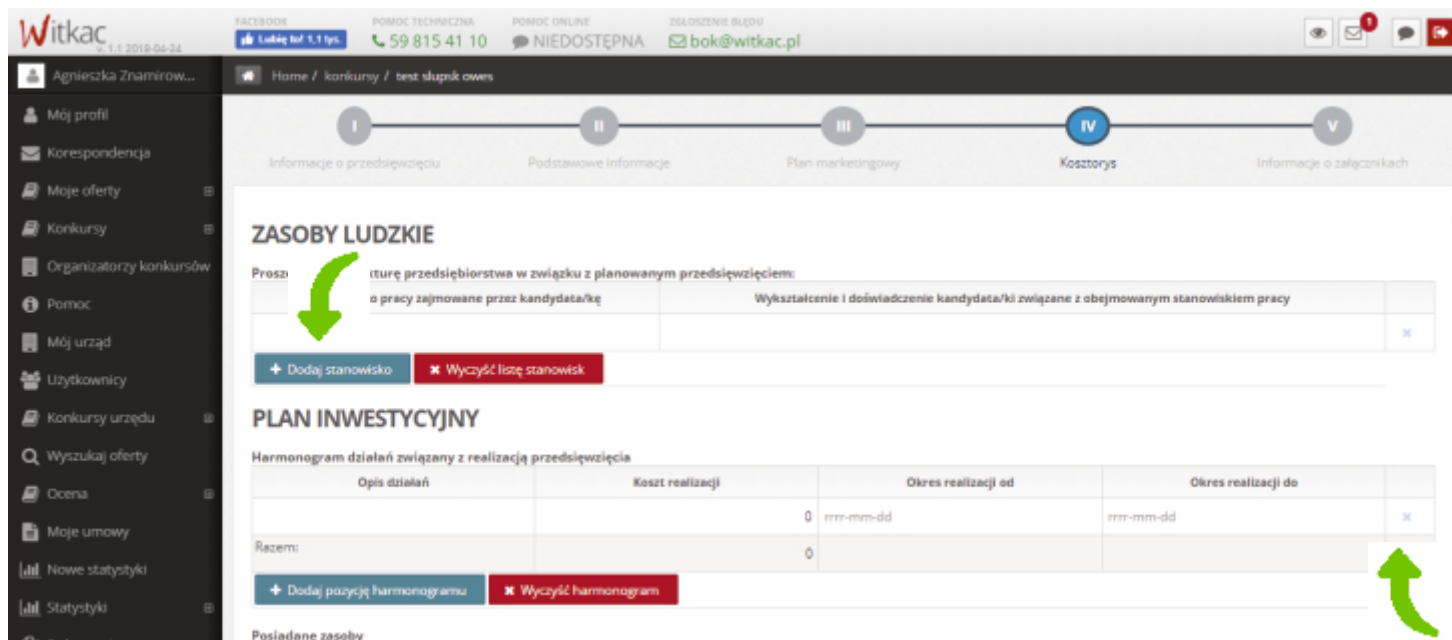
Witkac
v. 1.1 2018-04-24

FACEBOOK
Lubię to! 1,1 tys.
POMOC TECHNICZNA
59 815 41 10
POMOC ONLINE
NIEDOSTĘPNA
ZGŁOSZENIE BŁĘDU
bok@witkac.pl

1

Agnieszka Znamirow...
Mój profil
Korespondencja
Moje oferty
Konkursy
Organizatorzy konkursów
Pomoc
Mój urząd
Użytkownicy
Konkursy urzędu
Wyszukaj oferty
Ocena
Moje umowy
Nowe statystyki
Statystyki

Home / konkursy / test słupsk owes

I
Informacje o przedsięwzięciu
II
Podstawowe informacje
III
Plan marketingowy
IV
Kosztorys
V
Informacje o załącznikach

ZASOBY LUDZKIE

Prosz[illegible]kturę przedsiębiorstwa w związku z planowanym przedsięwzięciem:

| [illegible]o pracy zajmowane przez kandydata/kę | Wykształcenie i doświadczenie kandydata/ki związane z obejmowanym stanowiskiem pracy | |
|---|---|---|
| | | × |

+ Dodaj stanowisko
✖ Wyczyść listę stanowisk

PLAN INWESTYCYJNY

Harmonogram działań związany z realizacją przedsięwzięcia

| Opis działań | Koszt realizacji | Okres realizacji od | Okres realizacji do | |
|---|---|---|---|---|
| | 0 | rrrr-mm-dd | rrrr-mm-dd | × |
| Razem: | 0 | | | |

+ Dodaj pozycję harmonogramu
✖ Wyczyść harmonogram

Posiadane zasoby